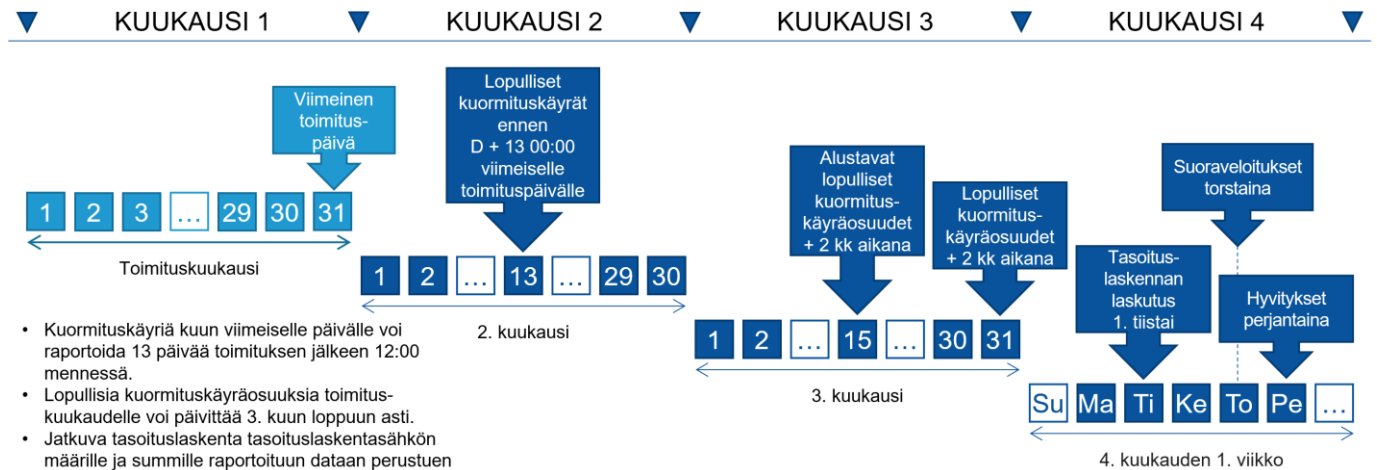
KUUKAUSI 1 KUUKAUSI 2 KUUKAUSI 3 KUUKAUSI 4

Viimeinen toimitus-päivä

1 2 3 … 29 30 31

Toimituskuukausi

Lopulliset kuormituskäyrät ennen D + 13 00:00 viimeiselle toimituspäivälle

1 2 … 13 … 29 30

2. kuukausi

Alustavat lopulliset kuormitus-käyräosuudet + 2 kk aikana

Lopulliset kuormitus-käyräosuudet + 2 kk aikana

1 2 … 15 … 30 31

3. kuukausi

Suoraveloitukset torstaina

Tasoitus-laskennan laskutus 1. tiistai

Hyvitykset perjantaina

Su Ma Ti Ke To Pe …

4. kuukauden 1. viikko

• Kuormituskäyriä kuun viimeiselle päivälle voi raportoida 13 päivää toimituksen jälkeen 12:00 mennessä.
• Lopullisia kuormituskäyräosuuksia toimituskuukaudelle voi päivittää 3. kuun loppuun asti.
• Jatkuva tasoituslaskenta tasoituslaskentasähkön määrille ja summille raportoituun dataan perustuen